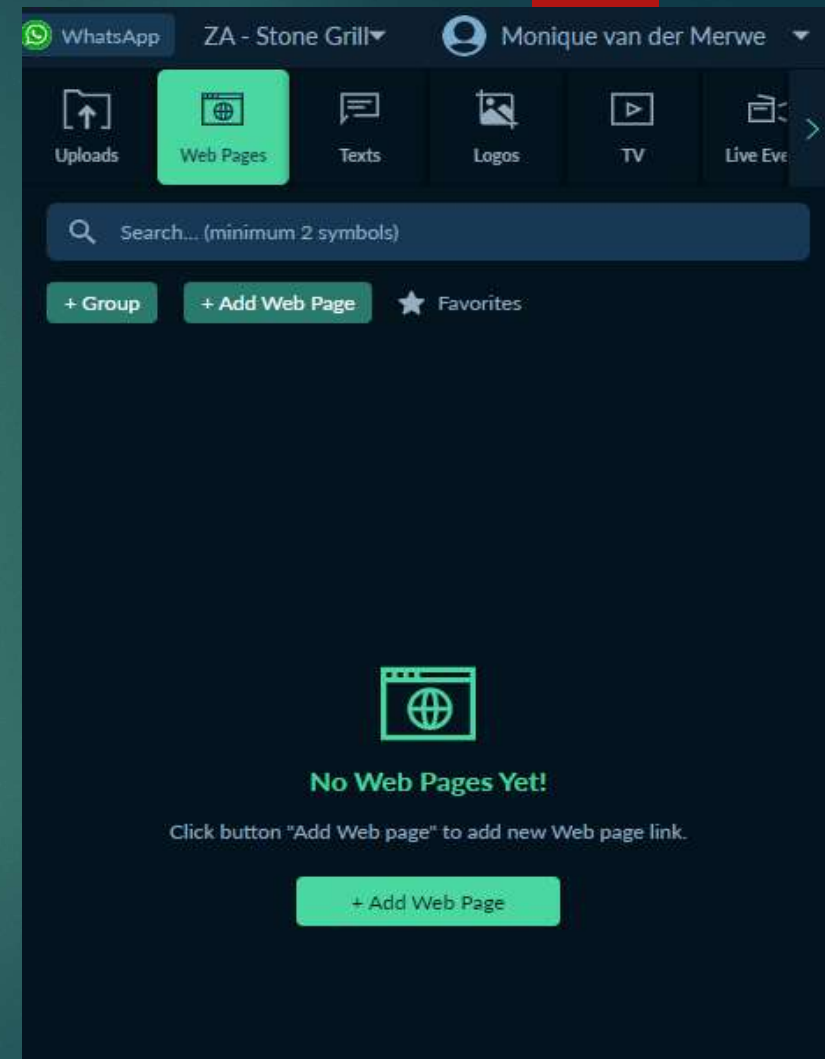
WhatsApp ZA - Stone Grill Monique van der Merwe

Uploads Web Pages Texts Logos TV Live Eve

Search... (minimum 2 symbols)

+ Group + Add Web Page Favorites

No Web Pages Yet!

Click button "Add Web page" to add new Web page link.

+ Add Web Page